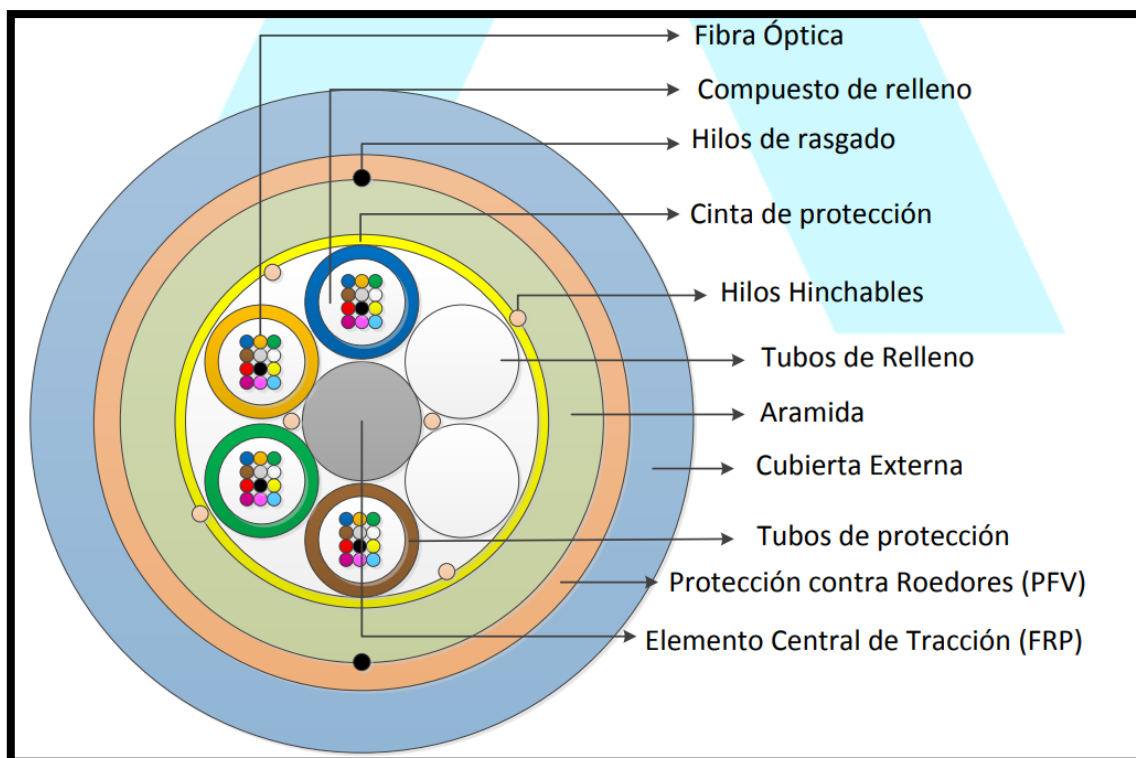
Fibra Óptica
Compuesto de relleno
Hilos de rasgado
Cinta de protección
Hilos Hinchables
Tubos de Relleno
Aramida
Cubierta Externa
Tubos de protección
Protección contra Roedores (PFV)
Elemento Central de Tracción (FRP)